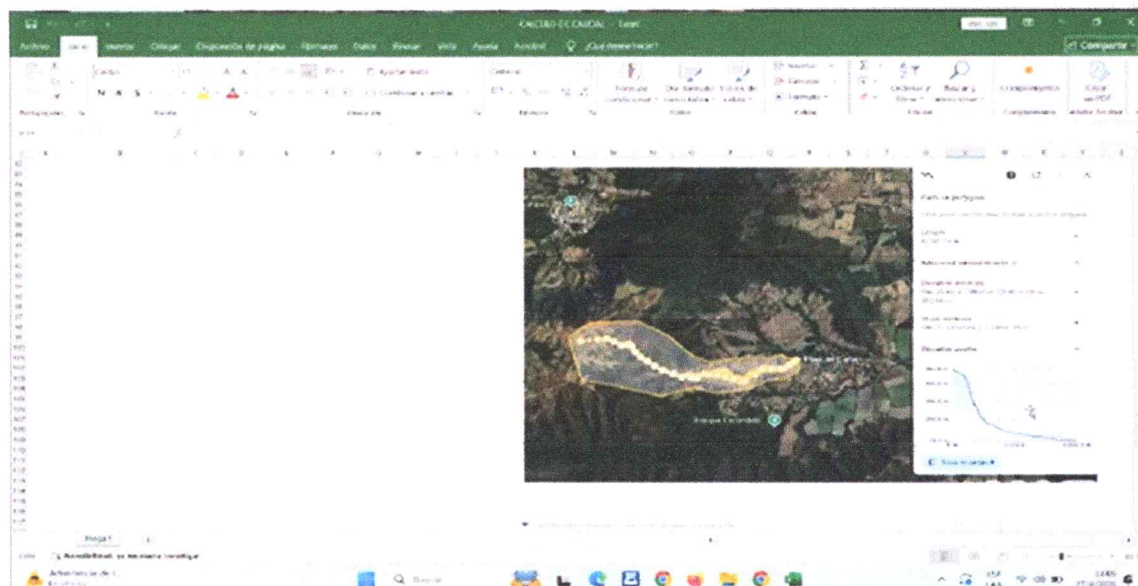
CALCULO-ECCAUDAL - Excel

Archivo Inicio Insertar Dibujar Disposición de página Fórmulas Datos Revisar Vista Ayuda Acrobat ¿Qué desea hacer?

Compartir

Portapapeles Fuente Alineación Número Estilos Celdas Edición Complementos

Formato condicional Dar formato como tabla Estilos de celda

Insertar Eliminar Formato

Ordenar y filtrar Buscar y seleccionar

Complementos

Crear un PDF

Ajustar texto Combinar y centrar General

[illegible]

Hoja1

Listo Accesibilidad: es necesario investigar

Buscar